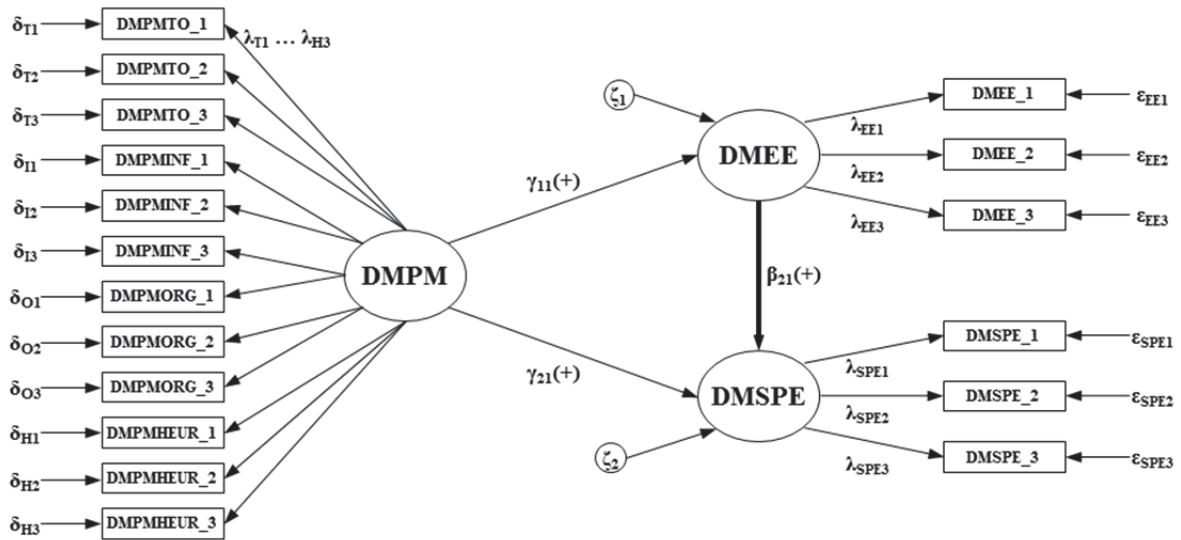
$\delta_{T1}$ DMPMTO_1 $\lambda_{T1} \dots \lambda_{H3}$

$\delta_{T2}$ DMPMTO_2

$\delta_{T3}$ DMPMTO_3

$\delta_{I1}$ DMPMINF_1

$\delta_{I2}$ DMPMINF_2

$\delta_{I3}$ DMPMINF_3

$\delta_{O1}$ DMPMORG_1

$\delta_{O2}$ DMPMORG_2

$\delta_{O3}$ DMPMORG_3

$\delta_{H1}$ DMPMHEUR_1

$\delta_{H2}$ DMPMHEUR_2

$\delta_{H3}$ DMPMHEUR_3

DMPM

$\gamma_{11}(+)$

$\gamma_{21}(+)$

$\zeta_1$

DMEE

$\lambda_{EE1}$ DMEE_1 $\varepsilon_{EE1}$

$\lambda_{EE2}$ DMEE_2 $\varepsilon_{EE2}$

$\lambda_{EE3}$ DMEE_3 $\varepsilon_{EE3}$

$\beta_{21}(+)$

DMSPE

$\zeta_2$

$\lambda_{SPE1}$ DMSPE_1 $\varepsilon_{SPE1}$

$\lambda_{SPE2}$ DMSPE_2 $\varepsilon_{SPE2}$

$\lambda_{SPE3}$ DMSPE_3 $\varepsilon_{SPE3}$